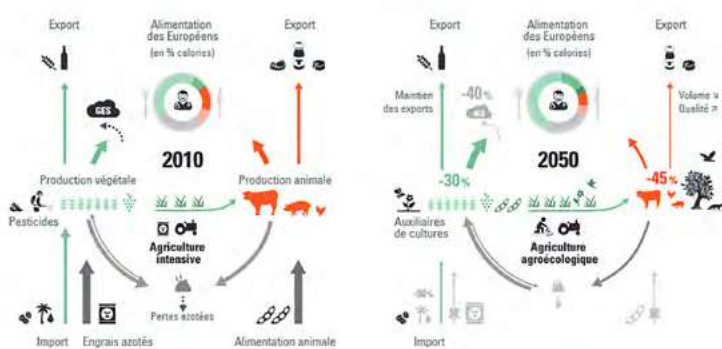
Export

Alimentation des Européens
(en % calories)

Export

GES

2010

Production végétale

Production animale

Pesticides

Agriculture intensive

Pertes azotées

Import

Engrais azotés

Alimentation animale

Export

Alimentation des Européens
(en % calories)

Export

Maintien des exports

-40%

Volume ↘
Qualité ↗

2050

-30%

-45%

Auxiliaires de cultures

Agriculture agroécologique

-90%

Import